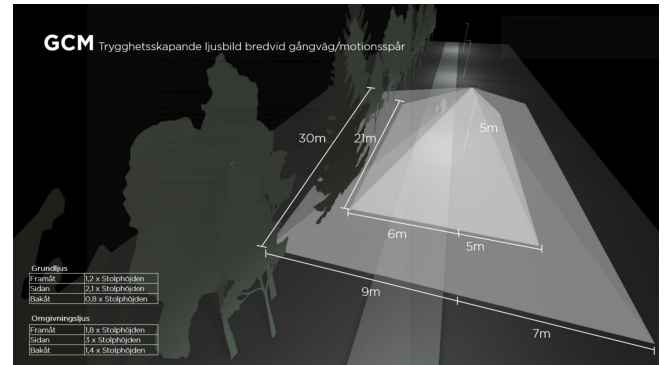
GCM Trygghetsskapande ljusbild bredvid gångväg/motionsspår

30m
21m
5m
6m
5m
9m
7m

Grundljus

| Framåt | 1,2 x Stolphöjden |
|---|---|
| Sidan | 2,1 x Stolphöjden |
| Bakåt | 0,8 x Stolphöjden |

Omgivningsljus

| Framåt | 1,8 x Stolphöjden |
|---|---|
| Sidan | 3 x Stolphöjden |
| Bakåt | 1,4 x Stolphöjden |